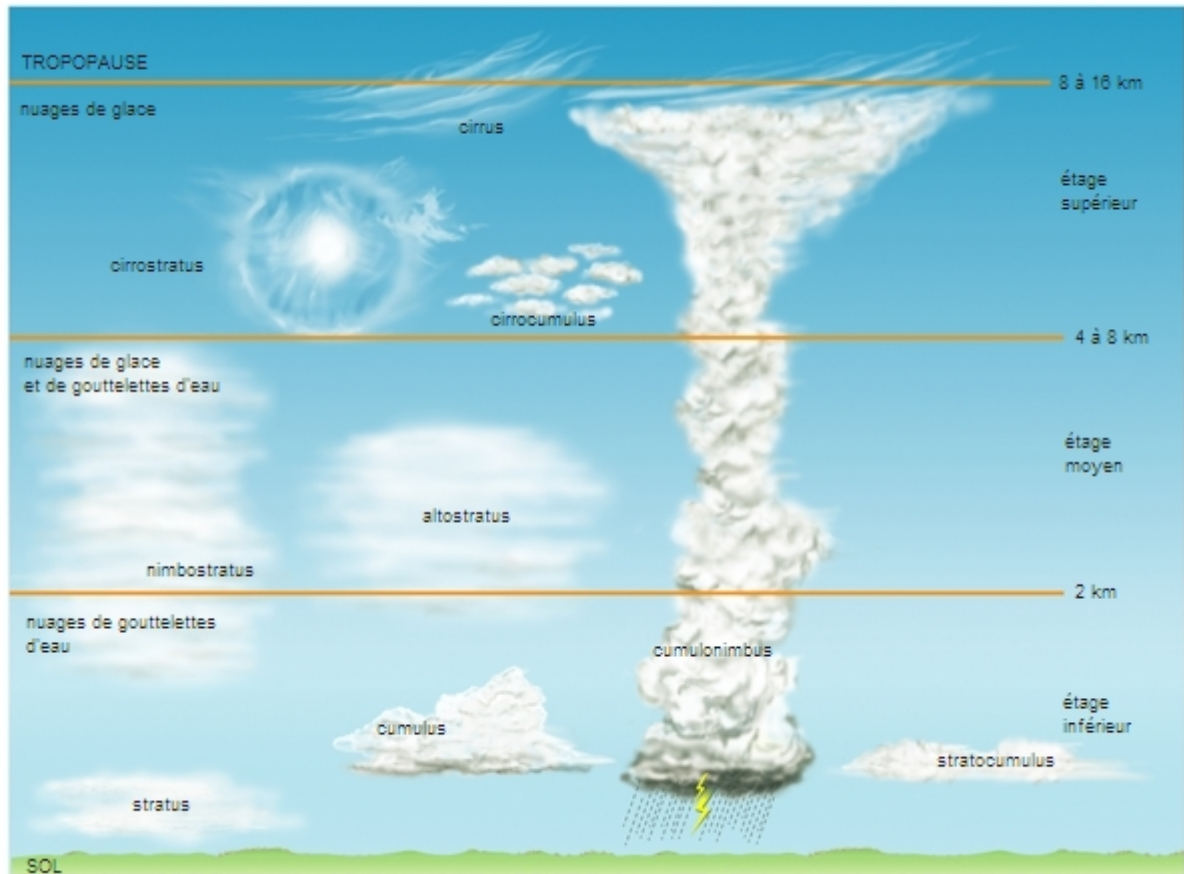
TROPOPAUSE

8 à 16 km

nuages de glace

cirrus

étage supérieur

cirrostratus

cirrocumulus

4 à 8 km

nuages de glace et de gouttelettes d'eau

étage moyen

altostratus

nimbostratus

2 km

nuages de gouttelettes d'eau

cumulonimbus

étage inférieur

cumulus

stratocumulus

stratus

SOL